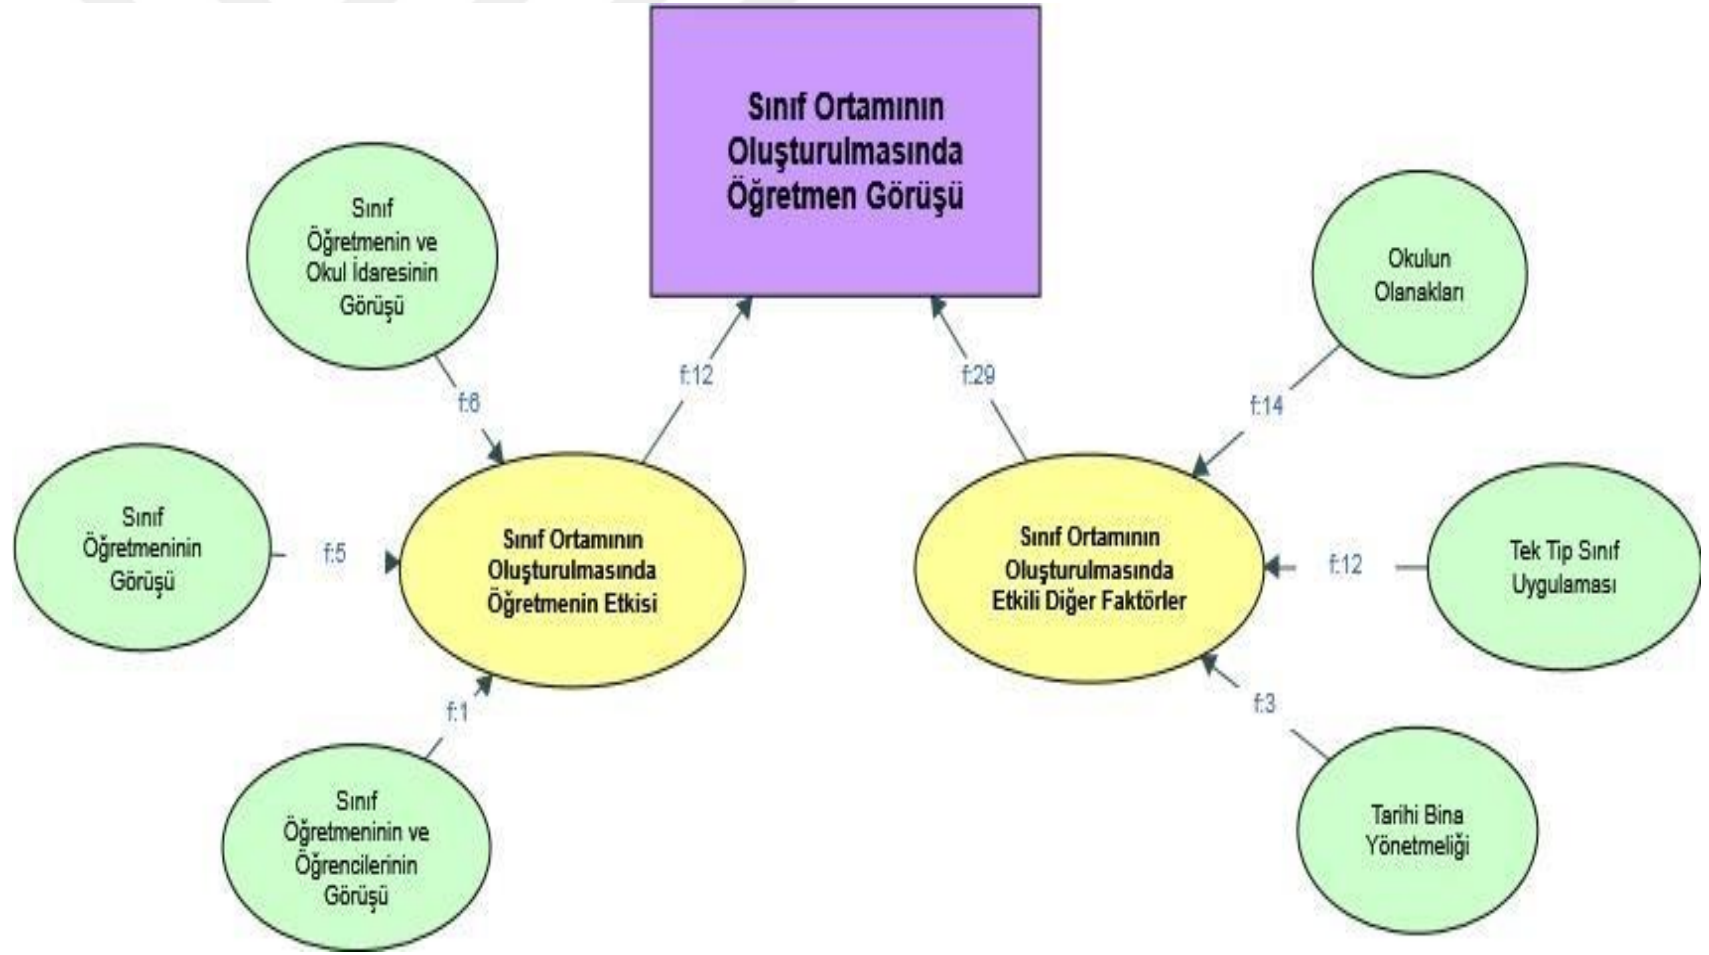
Sınıf Ortamının Oluşturulmasında Öğretmen Görüşü

Sınıf Öğretmenin ve Okul İdaresinin Görüşü

f:6

f:12

f:29

Okulun Olanakları

f:14

Sınıf Öğretmeninin Görüşü

f:5

Sınıf Ortamının Oluşturulmasında Öğretmenin Etkisi

Sınıf Ortamının Oluşturulmasında Etkili Diğer Faktörler

f:12

Tek Tip Sınıf Uygulaması

f:1

f:3

Sınıf Öğretmeninin ve Öğrencilerinin Görüşü

Tarihi Bina Yönetmeliği